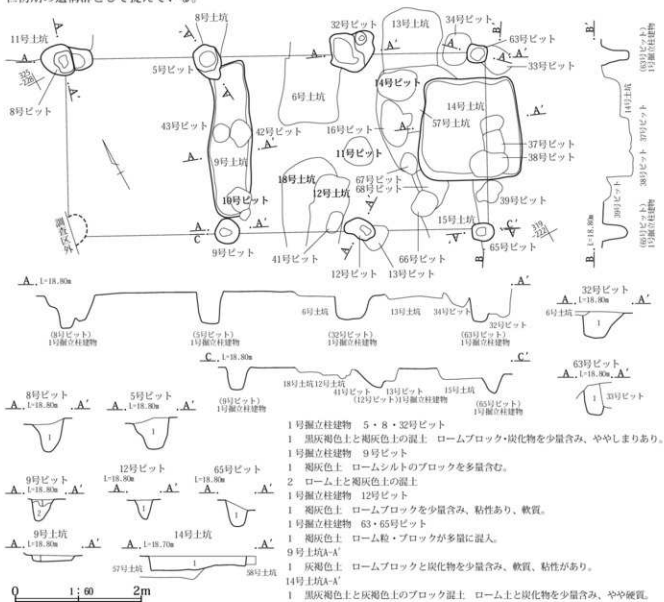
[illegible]

11号土坑
8号土坑
5号ピット
32号ピット
13号土坑
34号ピット
63号ピット
33号ピット
8号ピット
6号土坑
14号ピット
14号土坑
57号土坑
43号ピット
42号ピット
16号ピット
9号土坑
11号ピット
37号ピット
38号ピット
18号土坑
12号土坑
67号ピット
68号ピット
39号ピット
10号ピット
15号土坑
9号ピット
41号ピット
12号ピット
13号ピット
66号ピット
65号ピット
調査区外
A L=18.80m A'
(8号ピット) 1号掘立柱建物
(5号ピット) 1号掘立柱建物
6号土坑
(32号ピット) 1号掘立柱建物
13号土坑
34号ピット
(63号ピット) 1号掘立柱建物
32号ピット
C L=18.80m C'
(9号ピット) 1号掘立柱建物
18号土坑
12号土坑
41号ピット
(12号ピット) 1号掘立柱建物
13号ピット
15号土坑
(65号ピット) 1号掘立柱建物
B L=18.80m B'
(65号ピット) 1号掘立柱建物
39号ピット
14号土坑
37号ピット
38号ピット
(63号ピット) 1号掘立柱建物
32号ピット
A L=18.80m A'
6号土坑
63号ピット
A L=18.80m A'
33号ピット
8号ピット
A L=18.80m A'
5号ピット
A L=18.80m A'
9号ピット
A L=18.80m A'
12号ピット
L=18.80m
65号ピット
L=18.80m
9号土坑
A L=18.80m A'
14号土坑
A L=18.70m A'
57号土坑
58号土坑
0 1:60 2m

1号掘立柱建物 5・8・32号ピット
1 黒灰褐色土と褐灰色土の混土 ロームブロック・炭化物を少量含み、ややしまりあり。
1号掘立柱建物 9号ピット
1 褐灰色土 ロームシルトのブロックを多量含む。
2 ローム土と褐灰色土の混土
1号掘立柱建物 12号ピット
1 褐灰色土 ロームブロックを少量含み、粘性あり、軟質。
1号掘立柱建物 63・65号ピット
1 褐灰色土 ローム粒・ブロックが多量に混入。
9号土坑A-A'
1 灰褐色土 ロームブロックと炭化物を少量含み、軟質、粘性があり。
14号土坑A-A'
1 黒灰褐色土と灰褐色土のブロック混土 ローム土と炭化物を少量含み、やや硬質。